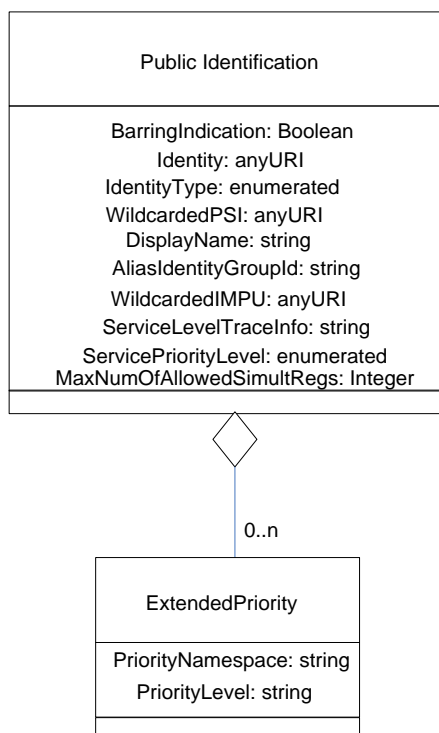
Public Identification

BarringIndication: Boolean
Identity: anyURI
IdentityType: enumerated
WildcardedPSI: anyURI
DisplayName: string
AliasIdentityGroupId: string
WildcardedIMPU: anyURI
ServiceLevelTraceInfo: string
ServicePriorityLevel: enumerated
MaxNumOfAllowedSimultRegs: Integer

0..n

ExtendedPriority

PriorityNamespace: string
PriorityLevel: string